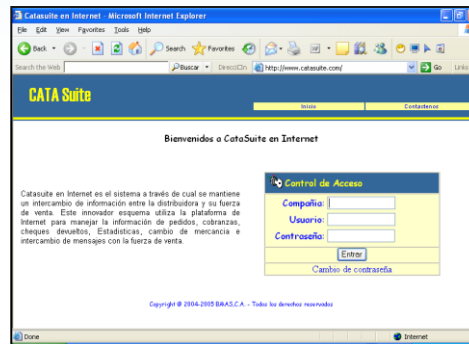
Catasuite en Internet - Microsoft Internet Explorer

File Edit View Favorites Tools Help

Back Search Favorites

Search the Web Buscar Dirección http://www.catasuite.com/ Go Links

CATA Suite

Inicio Contactenos

Bienvenidos a CataSuite en Internet

Catasuite en Internet es el sistema a través de cual se mantiene un intercambio de información entre la distribuidora y su fuerza de venta. Este innovador esquema utiliza la plataforma de Internet para manejar la información de pedidos, cobranzas, cheques devueltos, Estadisticas, cambio de mercancia e intercambio de mensajes con la fuerza de venta.

Control de Acceso

Compañia:

Usuario:

Contraseña:

Entrar

Cambio de contraseña

Copyright @ 2004-2005 BMAS,C.A. - Todos los derechos reservados

Done

Internet